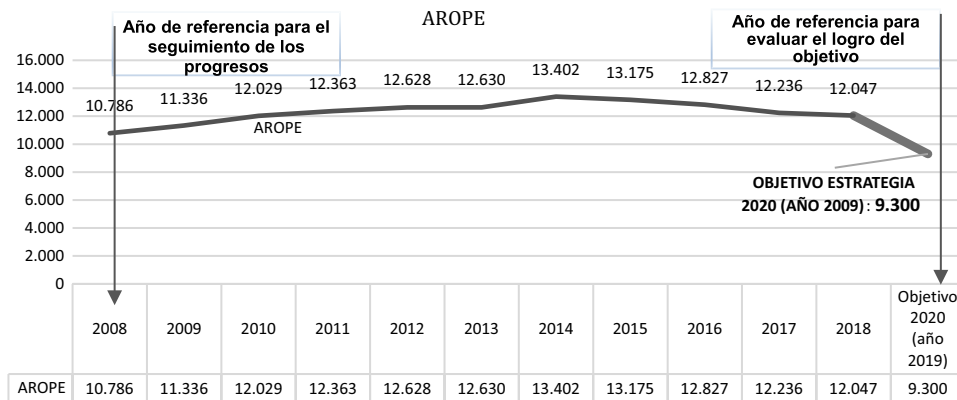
AROPE

Año de referencia para el seguimiento de los progresos

Año de referencia para evaluar el logro del objetivo

16.000
14.000
12.000
10.000
8.000
6.000
4.000
2.000
0

10.786 11.336 12.029 12.363 12.628 12.630 13.402 13.175 12.827 12.236 12.047

AROPE

OBJETIVO ESTRATEGIA 2020 (AÑO 2009) : 9.300

| | 2008 | 2009 | 2010 | 2011 | 2012 | 2013 | 2014 | 2015 | 2016 | 2017 | 2018 | Objetivo 2020 (año 2019) |
|---|---|---|---|---|---|---|---|---|---|---|---|---|
| AROPE | 10.786 | 11.336 | 12.029 | 12.363 | 12.628 | 12.630 | 13.402 | 13.175 | 12.827 | 12.236 | 12.047 | 9.300 |